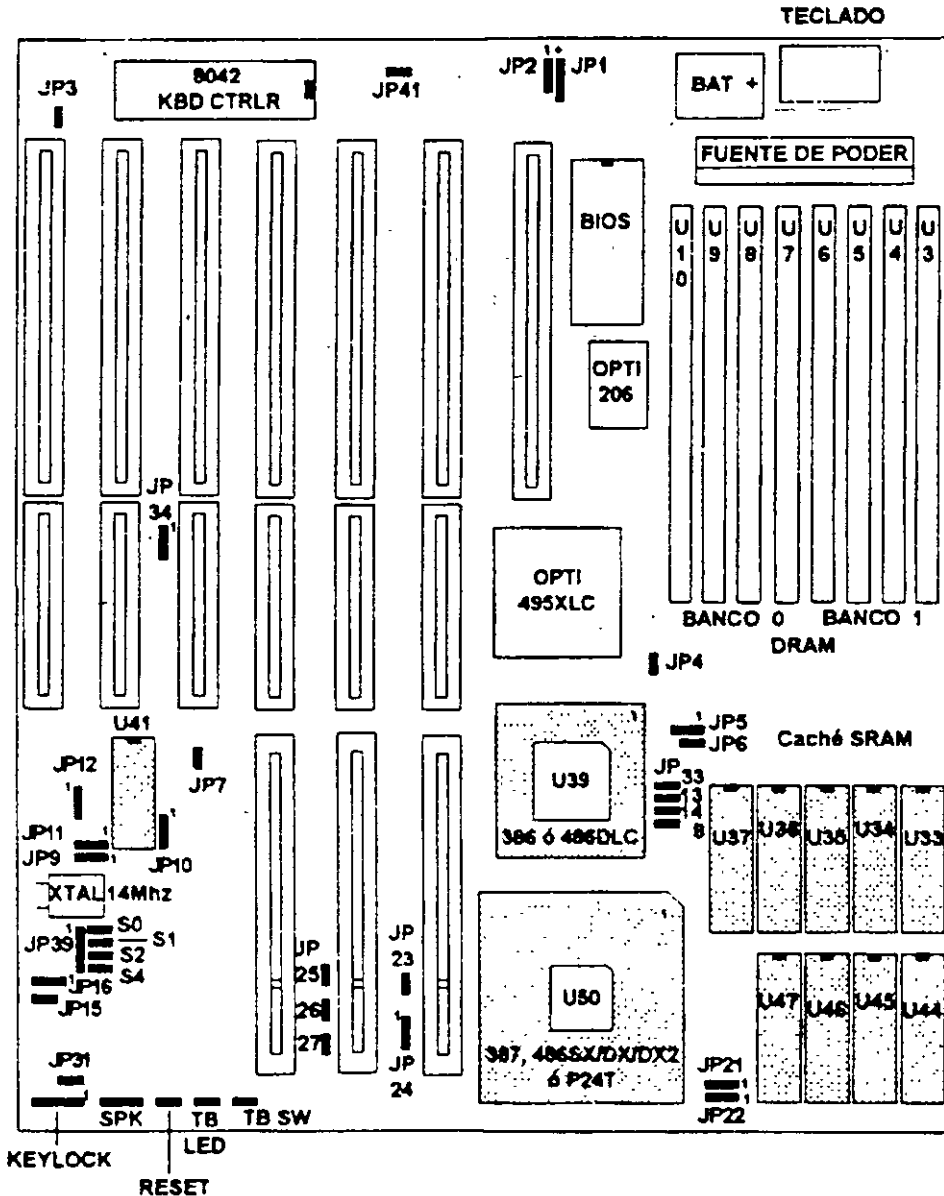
TECLADO

JP3

8042
KBD CTRLR

JP41

JP2 JP1

BAT +

FUENTE DE PODER

BIOS

U 10 U 9 U 8 U 7 U 6 U 5 U 4 U 3

OPTI 206

JP 34

OPTI 495XLC

BANCO 0 BANCO 1
DRAM

JP4

U41

JP12

JP7

JP11
JP9

JP10

U39

386 ó 486DLC

JP5
JP6

Caché SRAM

JP 33 13 14 8

U37 U36 U35 U34 U33

XTAL 14Mhz

S0
S2 S1
S4

JP39
JP16
JP15

JP 25 26 27

JP 23

JP 24

U50

387, 486SX/DX/DX2 ó P24T

U47 U46 U45 U44

JP21
JP22

JP31

SPK TB TB SW
LED

KEYLOCK

RESET